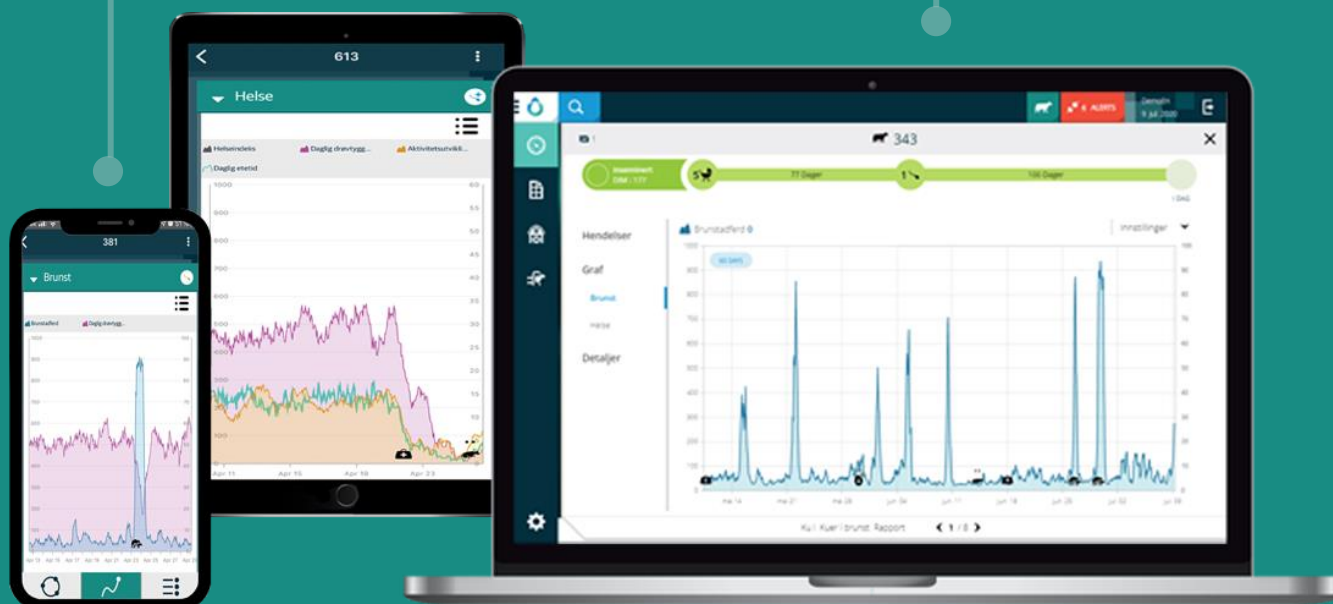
613

Helse

Helseindeks

Daglig drøvtygg...

Aktivitetsutvikl...

Daglig etetid

1000
900
800
700
600
500
400
300
200
100

60
55
50
45
40
35
30
25
20
15
10
5

Apr 11
Apr 15
Apr 19
Apr 23

381

Brunst

Brunstadferd

Daglig drøvtygg...

343

6 ALERTS

Demofm
9 juli 2020

Inseminert

77 Dager

106 Dager

Hendelser

Graf

Brunst

Helse

Detaljer

Brunstadferd

Innstillinger

60 DAYS

1000
900
800
700
600
500
400
300
200
100
0

100
90
80
70
60
50
40
30
20
10
0

Ku i Kuer i brunst Rapport

1 / 8